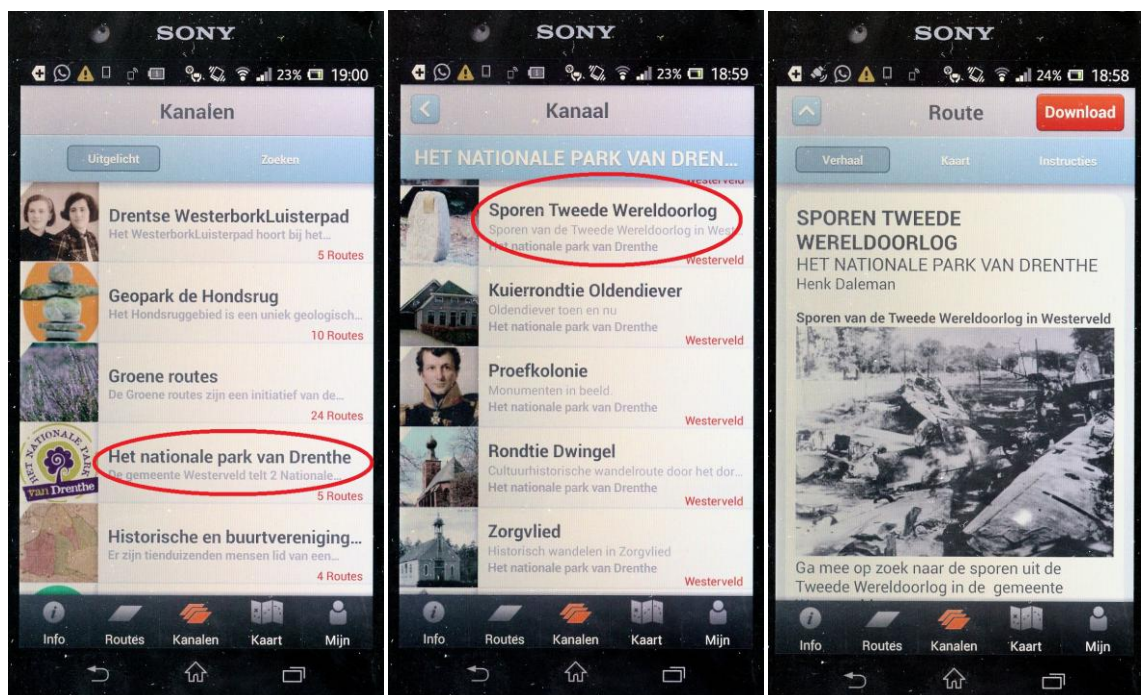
SONY

23% 19:00

Kanalen

Uitgelicht

Zoeken

Drentse WesterborkLuisterpad
Het WesterborkLuisterpad hoort bij het...
5 Routes

Geopark de Hondsrug
Het Hondsruggebied is een uniek geologisch...
10 Routes

Groene routes
De Groene routes zijn een initiatief van de...
24 Routes

HET NATIONALE PARK van Drenthe

Het nationale park van Drenthe
De gemeente Westerveld telt 2 Nationale...
5 Routes

Historische en buurtvereniging...
Er zijn tienduizenden mensen lid van een...
4 Routes

Info Routes Kanalen Kaart Mijn

SONY

23% 18:59

Kanaal

HET NATIONALE PARK VAN DREN...

Westerveld

Sporen Tweede Wereldoorlog
Sporen van de Tweede Wereldoorlog in West
Het nationale park van Drenthe
Westerveld

Kuierrondtie Oldendiever
Oldendiever toen en nu
Het nationale park van Drenthe
Westerveld

Proefkolonie
Monumenten in beeld.
Het nationale park van Drenthe
Westerveld

Rondtie Dwingel
Cultuurhistorische wandelroute door het dor...
Het nationale park van Drenthe
Westerveld

Zorgvlied
Historisch wandelen in Zorgvlied
Het nationale park van Drenthe
Westerveld

Info Routes Kanalen Kaart Mijn

SONY

24% 18:58

Route

Download

Verhaal

Kaart

Instructies

SPOREN TWEEDE WERELDOORLOG
HET NATIONALE PARK VAN DRENTHE
Henk Daleman

Sporen van de Tweede Wereldoorlog in Westerveld

Ga mee op zoek naar de sporen uit de Tweede Wereldoorlog in de gemeente

Info Routes Kanalen Kaart Mijn